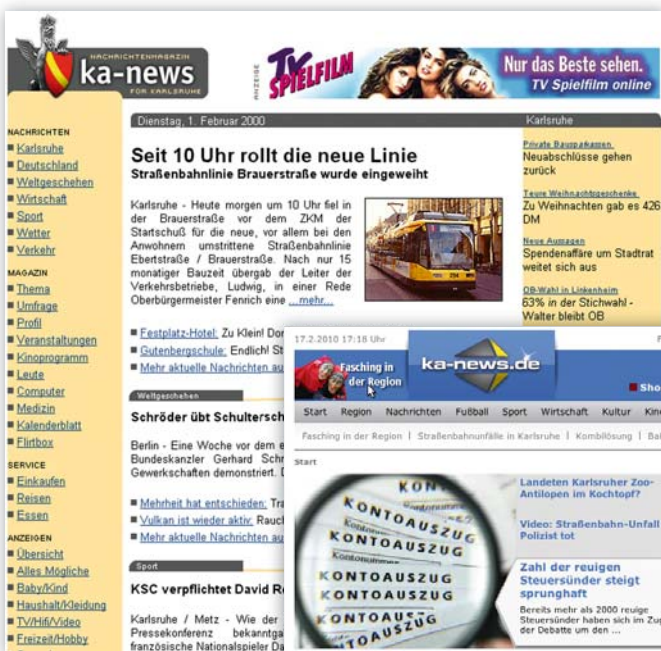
NACHRICHTENMAGAZIN
ka-news
FÜR KARLSRUHE

ANZEIGE
TV SPIELFILM
Nur das Beste sehen.
TV Spielfilm online

NACHRICHTEN
Karlsruhe
Deutschland
Weltgeschehen
Wirtschaft
Sport
Wetter
Verkehr

MAGAZIN
Thema
Umfrage
Profil
Veranstaltungen
Kinoprogramm
Leute
Computer
Medizin
Kalenderblatt
Flirtbox

SERVICE
Einkaufen
Reisen
Essen

ANZEIGEN
Übersicht
Alles Mögliche
Baby/Kind
Haushalt/Kleidung
TV/Hifi/Video
Freizeit/Hobby

Dienstag, 1. Februar 2000

Seit 10 Uhr rollt die neue Linie
Straßenbahnlinie Brauerstraße wurde eingeweiht

Karlsruhe - Heute morgen um 10 Uhr fiel in der Brauerstraße vor dem ZKM der Startschuß für die neue, vor allem bei den Anwohnern umstrittene Straßenbahnlinie Eberstraße / Brauerstraße. Nach nur 15 monatiger Bauzeit übergab der Leiter der Verkehrsbetriebe, Ludwig, in einer Rede Oberbürgermeister Fenrich eine ...mehr...

Festplatz-Hotel: Zu Klein! Dor
Gutenbergschule: Endlich! St
Mehr aktuelle Nachrichten au

Weltgeschehen

Schröder übt Schultersch

Berlin - Eine Woche vor dem e Bundeskanzler Gerhard Schr Gewerkschaften demonstriert. D

Mehrheit hat entschieden: Tra
Vulkan ist wieder aktiv: Rauch
Mehr aktuelle Nachrichten au

Sport

KSC verpflichtet David R

Karlsruhe / Metz - Wie der Pressekonferenz bekanntga französische Nationalspieler Da

Karlsruhe

Private Baupakaten
Neuabschlüsse gehen zurück

Teure Weihnachtsgeschenke
Zu Weihnachten gab es 426 DM

Neue Ausgaben
Spendenaffäre um Stadtrat weitet sich aus

OB-Wahl in Linkenheim
63% in der Stichwahl - Walter bleibt OB

17.2.2010 17:18 Uhr

Fasching in der Region
ka-news.de
Sho

Start Region Nachrichten Fußball Sport Wirtschaft Kultur Kin

Fasching in der Region | Straßenbahnunfälle in Karlsruhe | Kombilösung | Ba

Start

KONTOAUSZUG
KONTOAUSZUG
KONTOAUSZUG
KONTOAUSZUG
KONTOAUSZUG
KONTOAUSZUG

Landeten Karlsruher Zoo-Antilopen im Kochtopf?

Video: Straßenbahn-Unfall Polizist tot

Zahl der reuigen Steuersünder steigt sprunghaft
Bereits mehr als 2000 reuige Steuersünder haben sich im Zug der Debatte um den ...